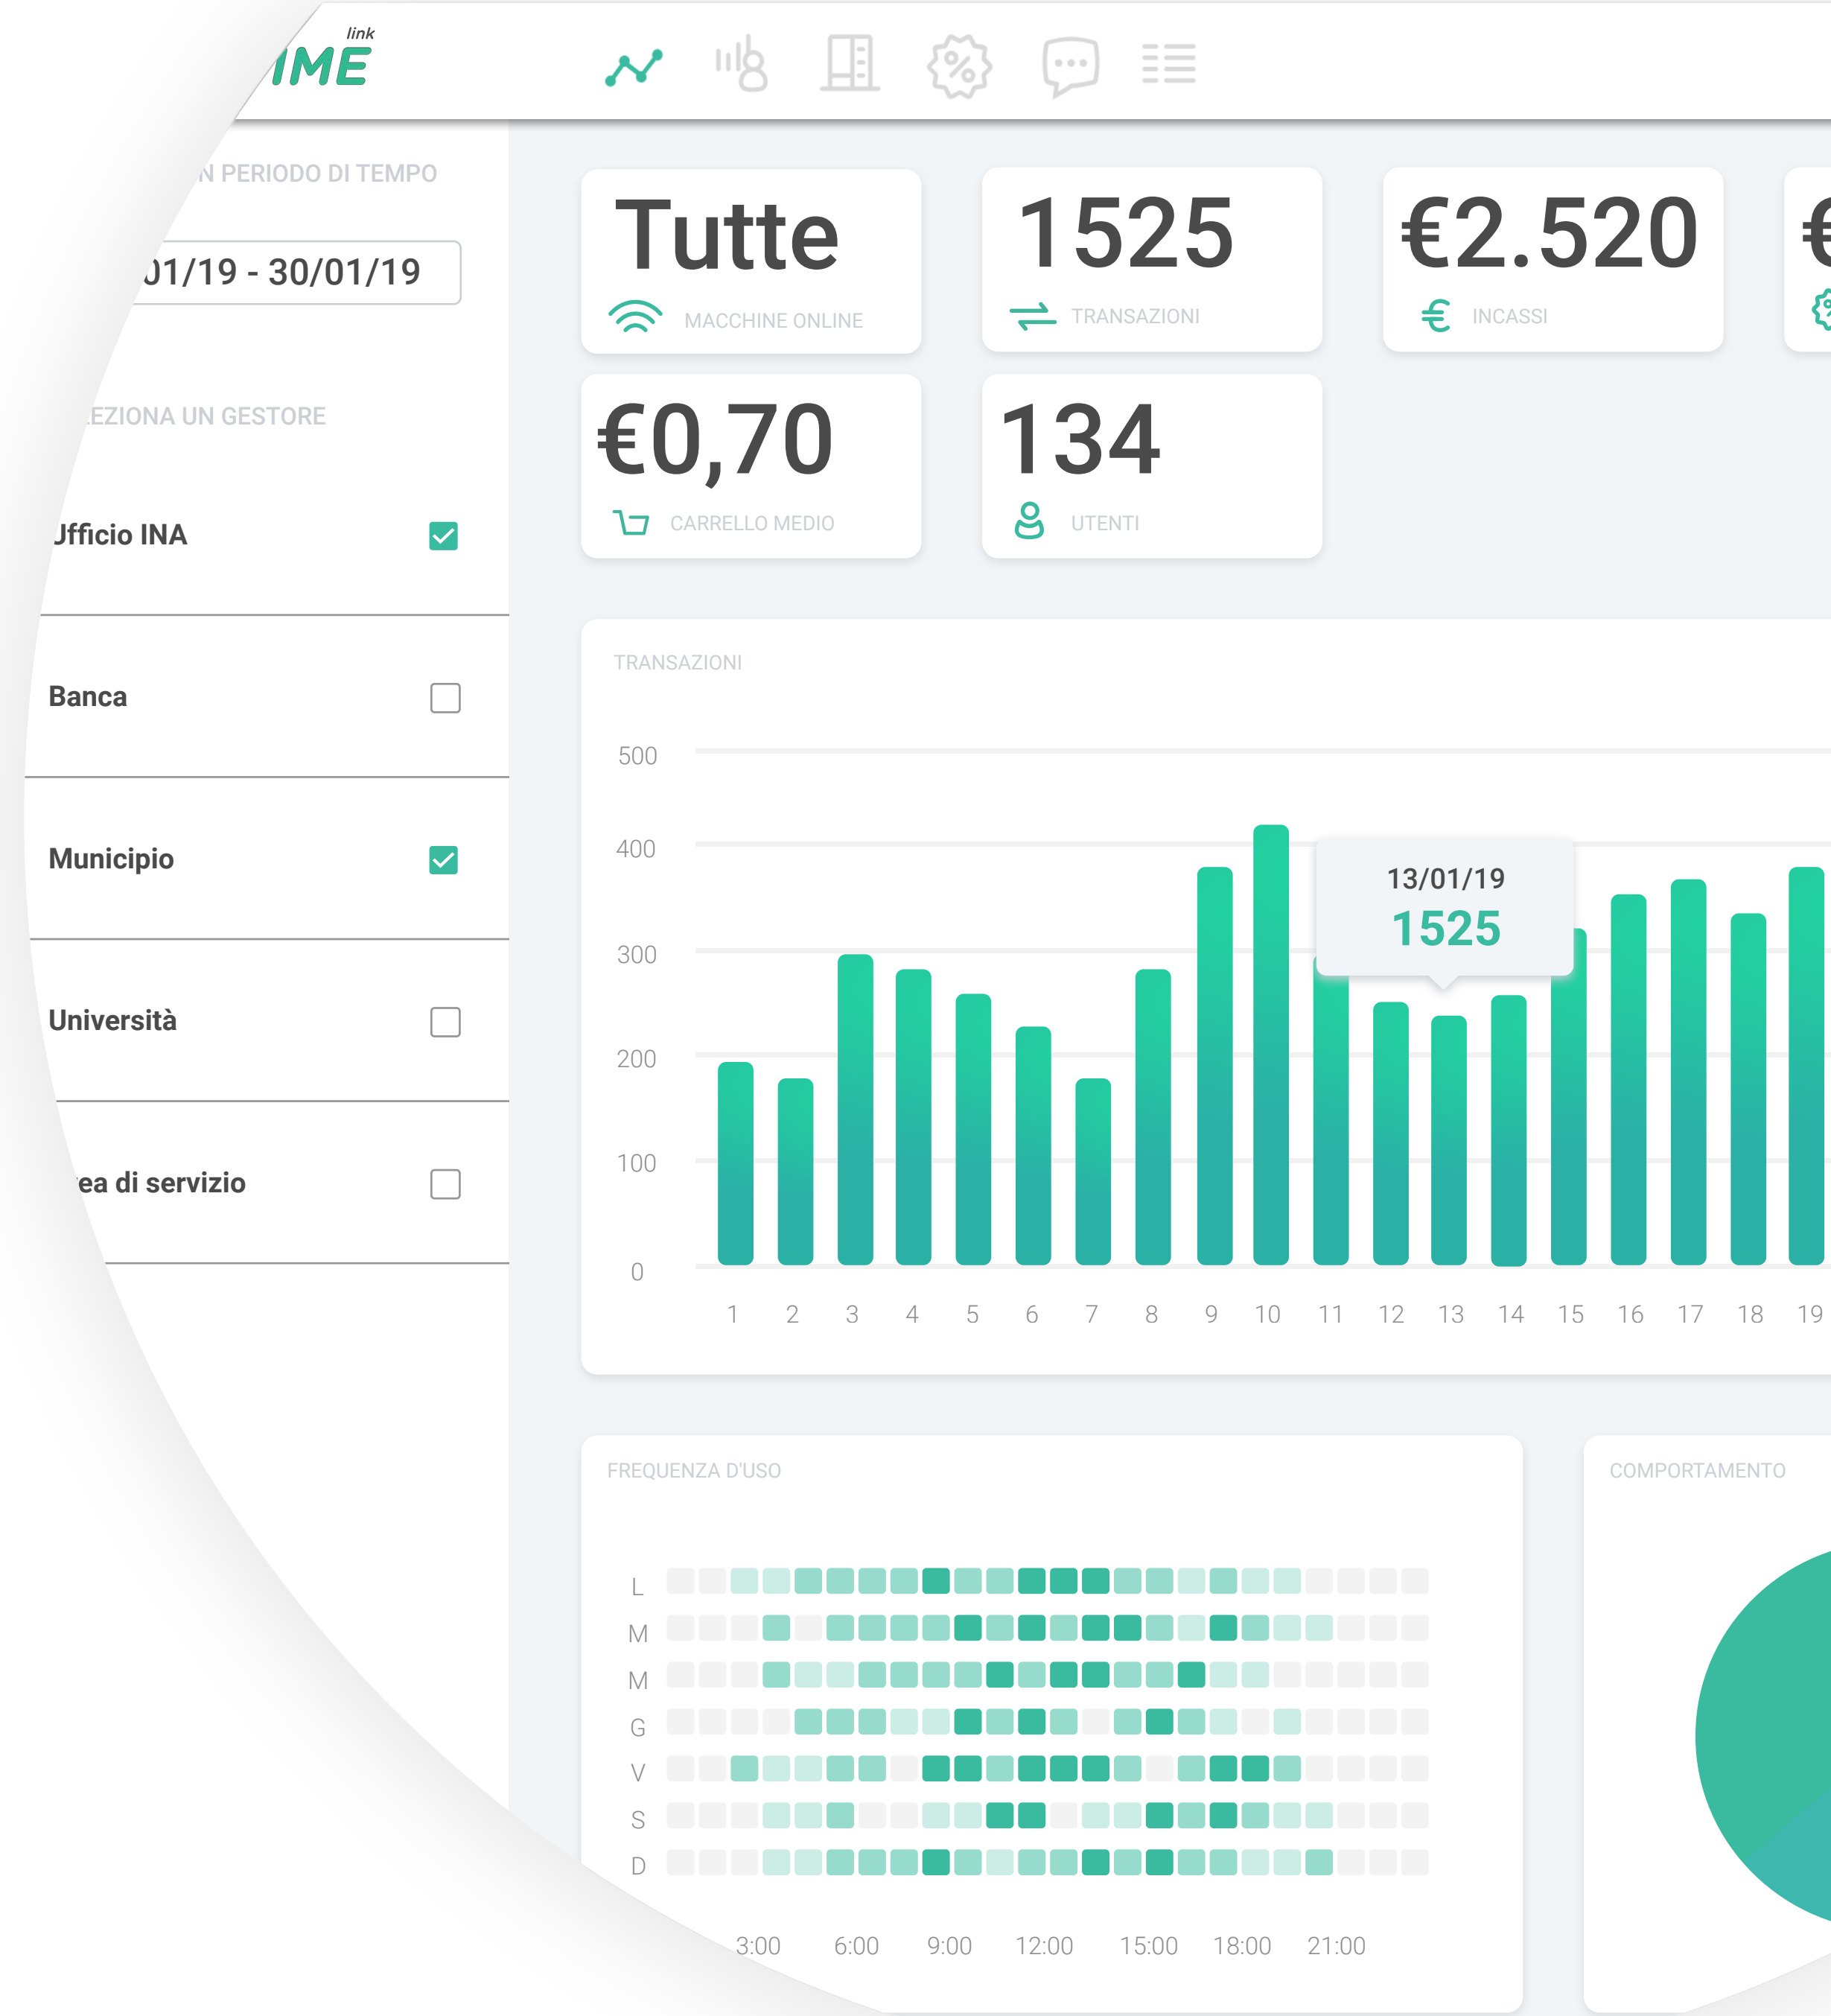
link
IME

N PERIODO DI TEMPO

01/19 - 30/01/19

EZIONA UN GESTORE

Jfficio INA

Banca

Municipio

Università

ea di servizio

Tutte
MACCHINE ONLINE

1525
TRANSAZIONI

€2.520
INCASSI

€0,70
CARRELLO MEDIO

134
UTENTI

TRANSAZIONI

500
400
300
200
100
0

13/01/19
1525

1 2 3 4 5 6 7 8 9 10 11 12 13 14 15 16 17 18 19

FREQUENZA D'USO

L
M
M
G
V
S
D

3:00 6:00 9:00 12:00 15:00 18:00 21:00

COMPORTAMENTO